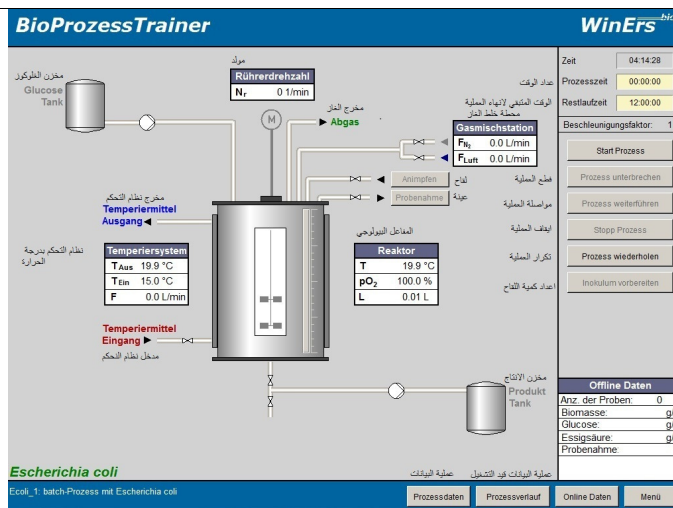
BioProzessTrainer

WinErs bio

مخزن الجلوكوز
Glucose Tank

مولد
Rührerdrehzahl
$N_r$ 0 1/min

مخرج الغاز
Abgas

الوقت المتبقي لانهاء العملية
محطة خلط الغاز
Gasmischstation
$F_{N_2}$ 0.0 L/min
$F_{Luft}$ 0.0 L/min

مخرج نظام التحكم
Temperiermittel Ausgang

لقاح
Animpfen
عينة
Probenahme

نظام التحكم بدرجة الحرارة
Temperiersystem
$T_{Aus}$ 19.9 °C
$T_{Ein}$ 15.0 °C
F 0.0 L/min

المفاعل البيولوجي
Reaktor
T 19.9 °C
$pO_2$ 100.0 %
L 0.01 L

Temperiermittel Eingang
مدخل نظام التحكم

مخزن الانتاج
Produkt Tank

Escherichia coli

عملية البيانات
عملية البيانات قيد التشغيل

Zeit 04:14:28
عداد الوقت
Prozesszeit 00:00:00
Restlaufzeit 12:00:00
Beschleunigungsfaktor: 1

Start Prozess
قطع العملية
Prozess unterbrechen
مواصلة العملية
Prozess weiterführen
ايقاف العملية
Stopp Prozess
تكرار العملية
Prozess wiederholen
اعداد كمية اللقاح
Inokulum vorbereiten

Offline Daten
Anz. der Proben: 0
Biomasse: g
Glucose: g
Essigsäure: g
Probenahme:

Ecoli_1: batch-Prozess mit Escherichia coli

Prozessdaten
Prozessverlauf
Online Daten
Menü